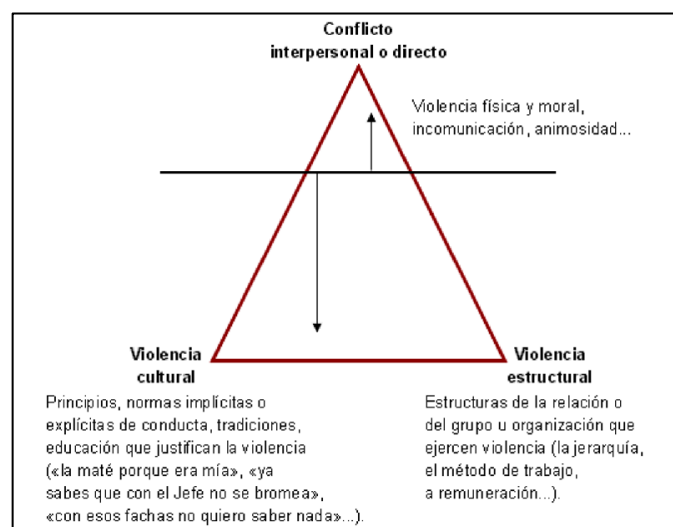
Conflicto interpersonal o directo

Violencia física y moral, incomunicación, animosidad...

Violencia cultural

Violencia estructural

Principios, normas implícitas o explícitas de conducta, tradiciones, educación que justifican la violencia («la maté porque era mía», «ya sabes que con el Jefe no se bromea», «con esos fachas no quiero saber nada»...).

Estructuras de la relación o del grupo u organización que ejercen violencia (la jerarquía, el método de trabajo, a remuneración...).